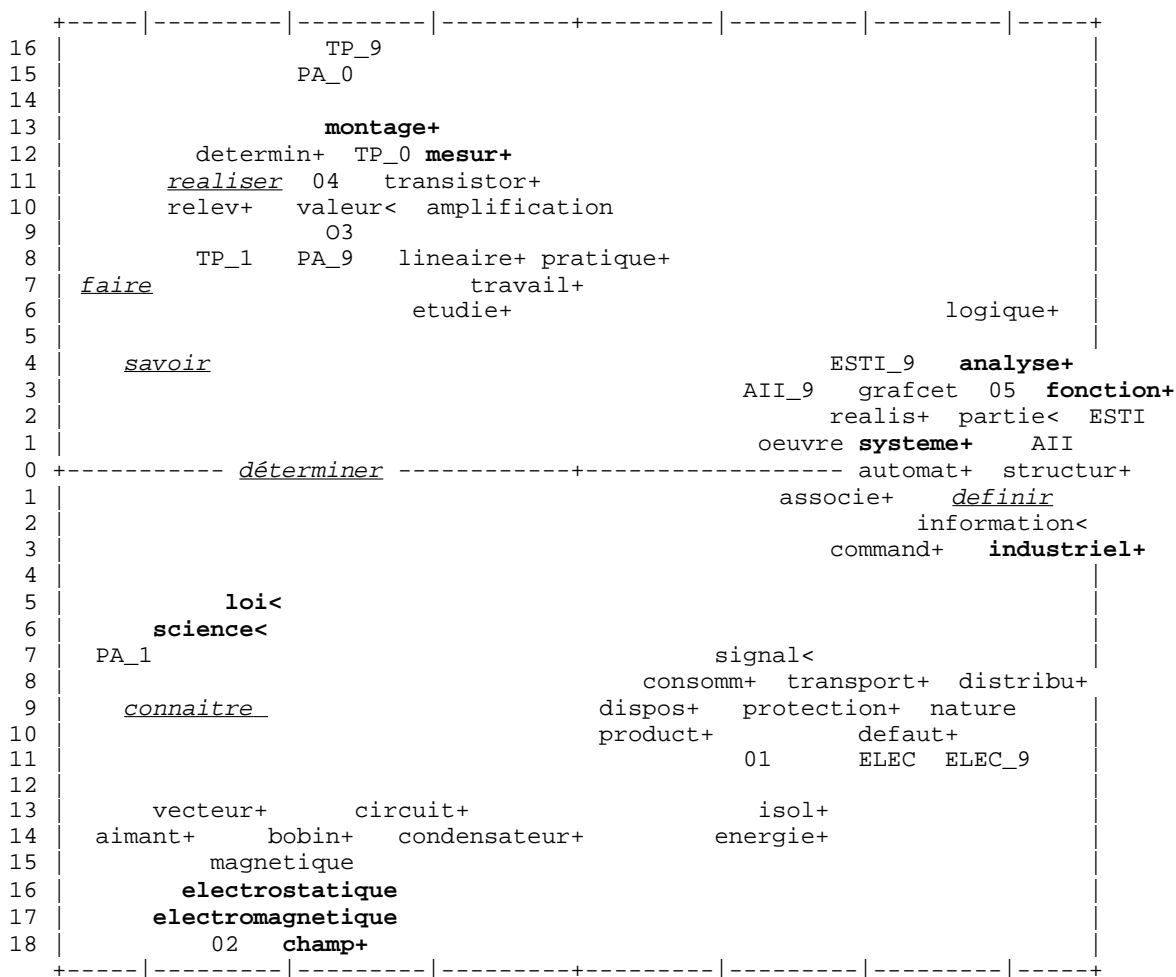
16 TP_9
15 PA_0
14
13 montage+
12 determin+ TP_0 mesur+
11 realiser 04 transistor+
10 relev+ valeur< amplification
9 O3
8 TP_1 PA_9 lineaire+ pratique+
7 faire travail+
6 etudie+ logique+
5
4 savoir ESTI_9 analyse+
3 AII_9 grafcet 05 fonction+
2 realis+ partie< ESTI
1 oeuvre systeme+ AII
0 déterminer automat+ structur+
1 associe+ definir
2 information<
3 command+ industriel+
4
5 loi<
6 science<
7 PA_1 signal<
8 consomm+ transport+ distribu+
9 connaitre dispos+ protection+ nature
10 product+ defaut+
11 01 ELEC ELEC_9
12
13 vecteur+ circuit+ isol+
14 aimant+ bobin+ condensateur+ energie+
15 magnetique
16 electrostatique
17 electromagnetique
18 02 champ+